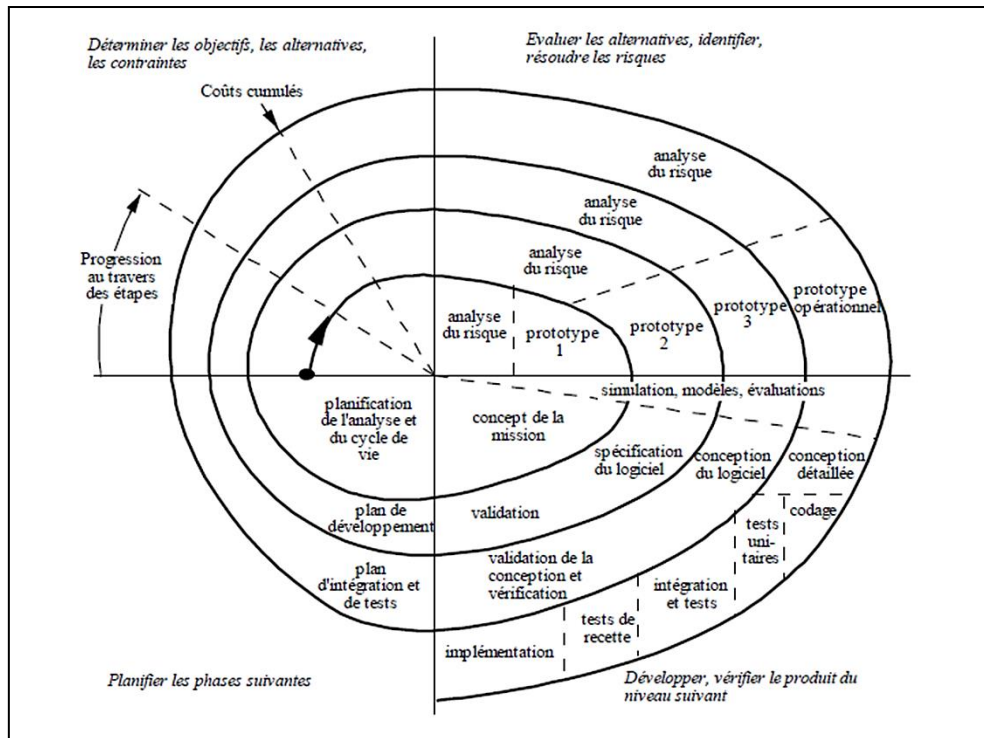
Déterminer les objectifs, les alternatives, les contraintes

Evaluer les alternatives, identifier, résoudre les risques

Coûts cumulés

Progression au travers des étapes

analyse du risque

analyse du risque

analyse du risque

analyse du risque

prototype 1

prototype 2

prototype 3

prototype opérationnel

simulation, modèles, évaluations

planification de l'analyse et du cycle de vie

concept de la mission

spécification du logiciel

conception du logiciel

conception détaillée

plan de développement

validation

tests unitaires

codage

plan d'intégration et de tests

validation de la conception et vérification

intégration et tests

tests de recette

implémentation

Planifier les phases suivantes

Développer, vérifier le produit du niveau suivant